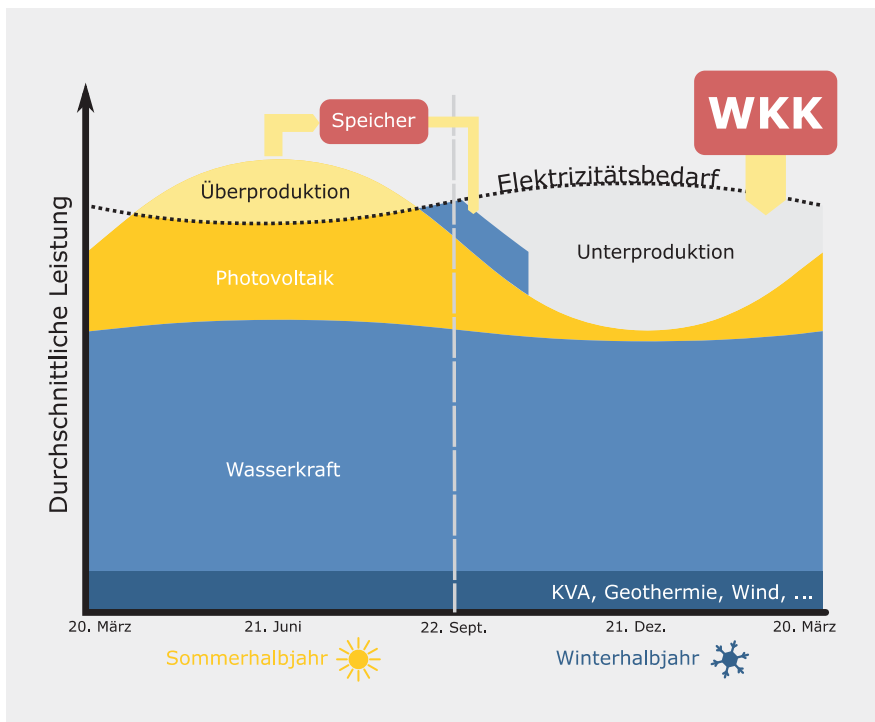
WKK

Speicher

Elektrizitätsbedarf

Überproduktion

Unterproduktion

Photovoltaik

Durchschnittliche Leistung

Wasserkraft

KVA, Geothermie, Wind, ...

20. März
21. Juni
22. Sept.
21. Dez.
20. März

Sommerhalbjahr

Winterhalbjahr